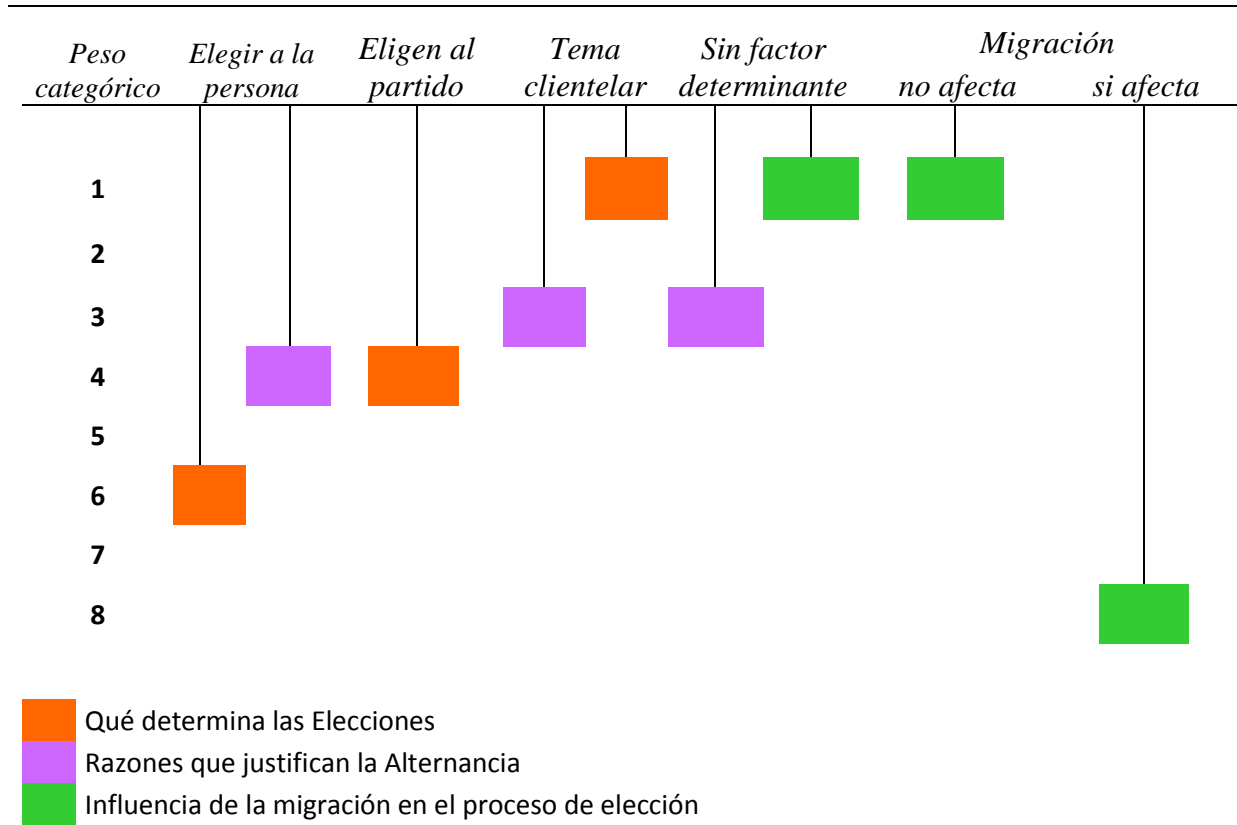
| Peso categórico | Elegir a la persona | Eligen al partido | Tema clientelar | Sin factor determinante | Migración no afecta | Migración si afecta |
|---|---|---|---|---|---|---|

1
2
3
4
5
6
7
8

Qué determina las Elecciones
Razones que justifican la Alternancia
Influencia de la migración en el proceso de elección